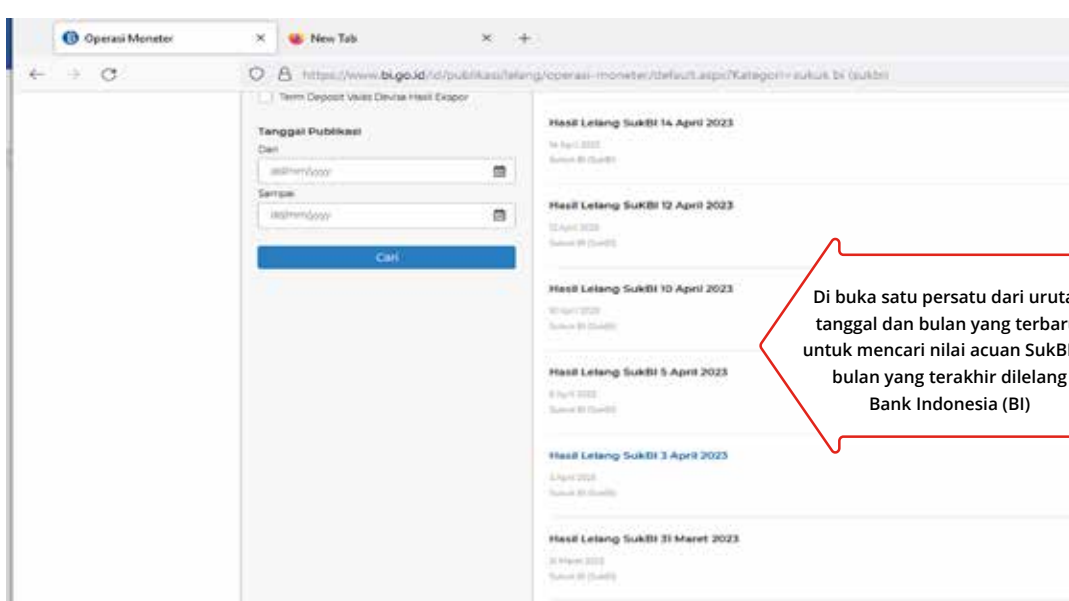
Operasi Moneter ×
New Tab ×
+

https://www.bi.go.id/id/publikasi/lelang/operasi-moneter/default.aspx?Kategori=sukuk bi (sukbi)

Term Deposit Valas Devisa Hasil Ekspor

Tanggal Publikasi
Dari
dd/mm/yyyy
Sampai
dd/mm/yyyy
Cari

Hasil Lelang SukBI 14 April 2023
14 April 2023
Sukuk BI (SukBI)

Hasil Lelang SukBI 12 April 2023
12 April 2023
Sukuk BI (SukBI)

Hasil Lelang SukBI 10 April 2023
10 April 2023
Sukuk BI (SukBI)

Hasil Lelang SukBI 5 April 2023
5 April 2023
Sukuk BI (SukBI)

Hasil Lelang SukBI 3 April 2023
3 April 2023
Sukuk BI (SukBI)

Hasil Lelang SukBI 31 Maret 2023
31 Maret 2023
Sukuk BI (SukBI)

Di buka satu persatu dari uruta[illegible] tanggal dan bulan yang terbar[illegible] untuk mencari nilai acuan SukB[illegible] bulan yang terakhir dilelang Bank Indonesia (BI)